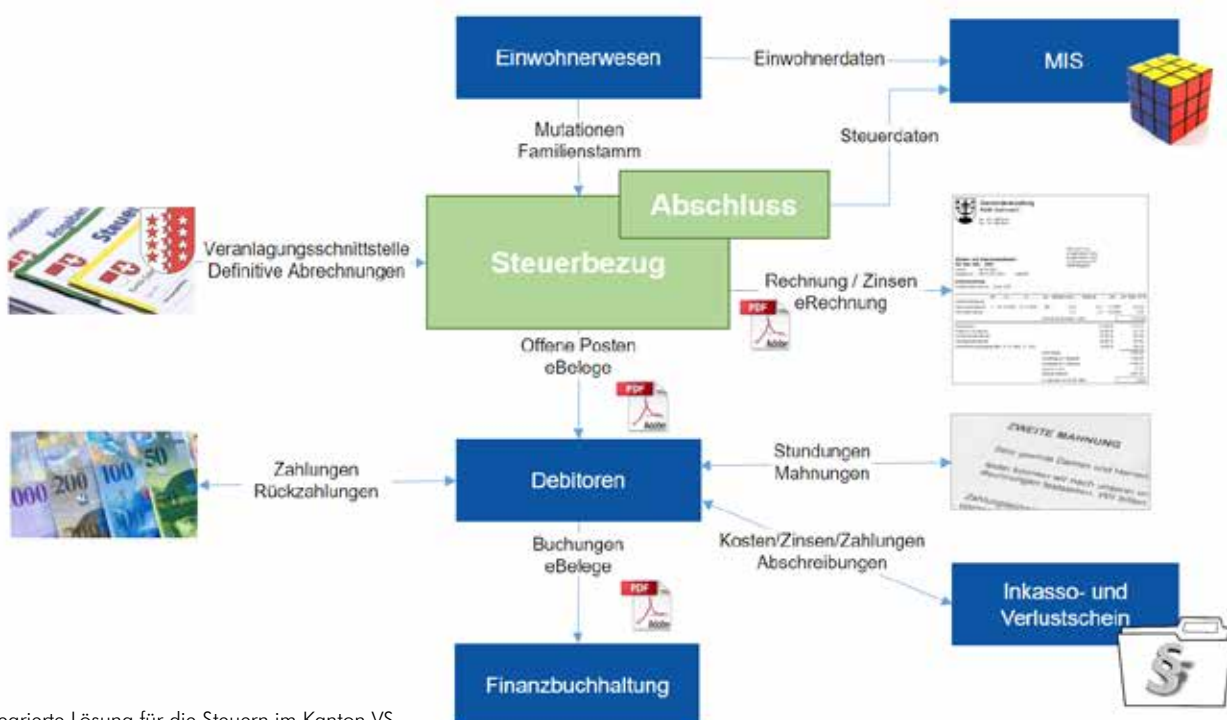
Einwohnerwesen

Einwohnerdaten

MIS

Mutationen Familienstamm

Steuerdaten

Abschluss

Veranlagungsschnittstelle Definitive Abrechnungen

Steuerbezug

Rechnung / Zinsen eRechnung

PDF

Offene Posten eBelege

PDF

ZWEITE MAHNUNG

Zahlungen Rückzahlungen

Debitoren

Stundungen Mahnungen

Buchungen eBelege

Kosten/Zinsen/Zahlungen Abschreibungen

PDF

Inkasso- und Verlustschein

Finanzbuchhaltung

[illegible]egrierte Lösung für die Steuern im Kanton VS